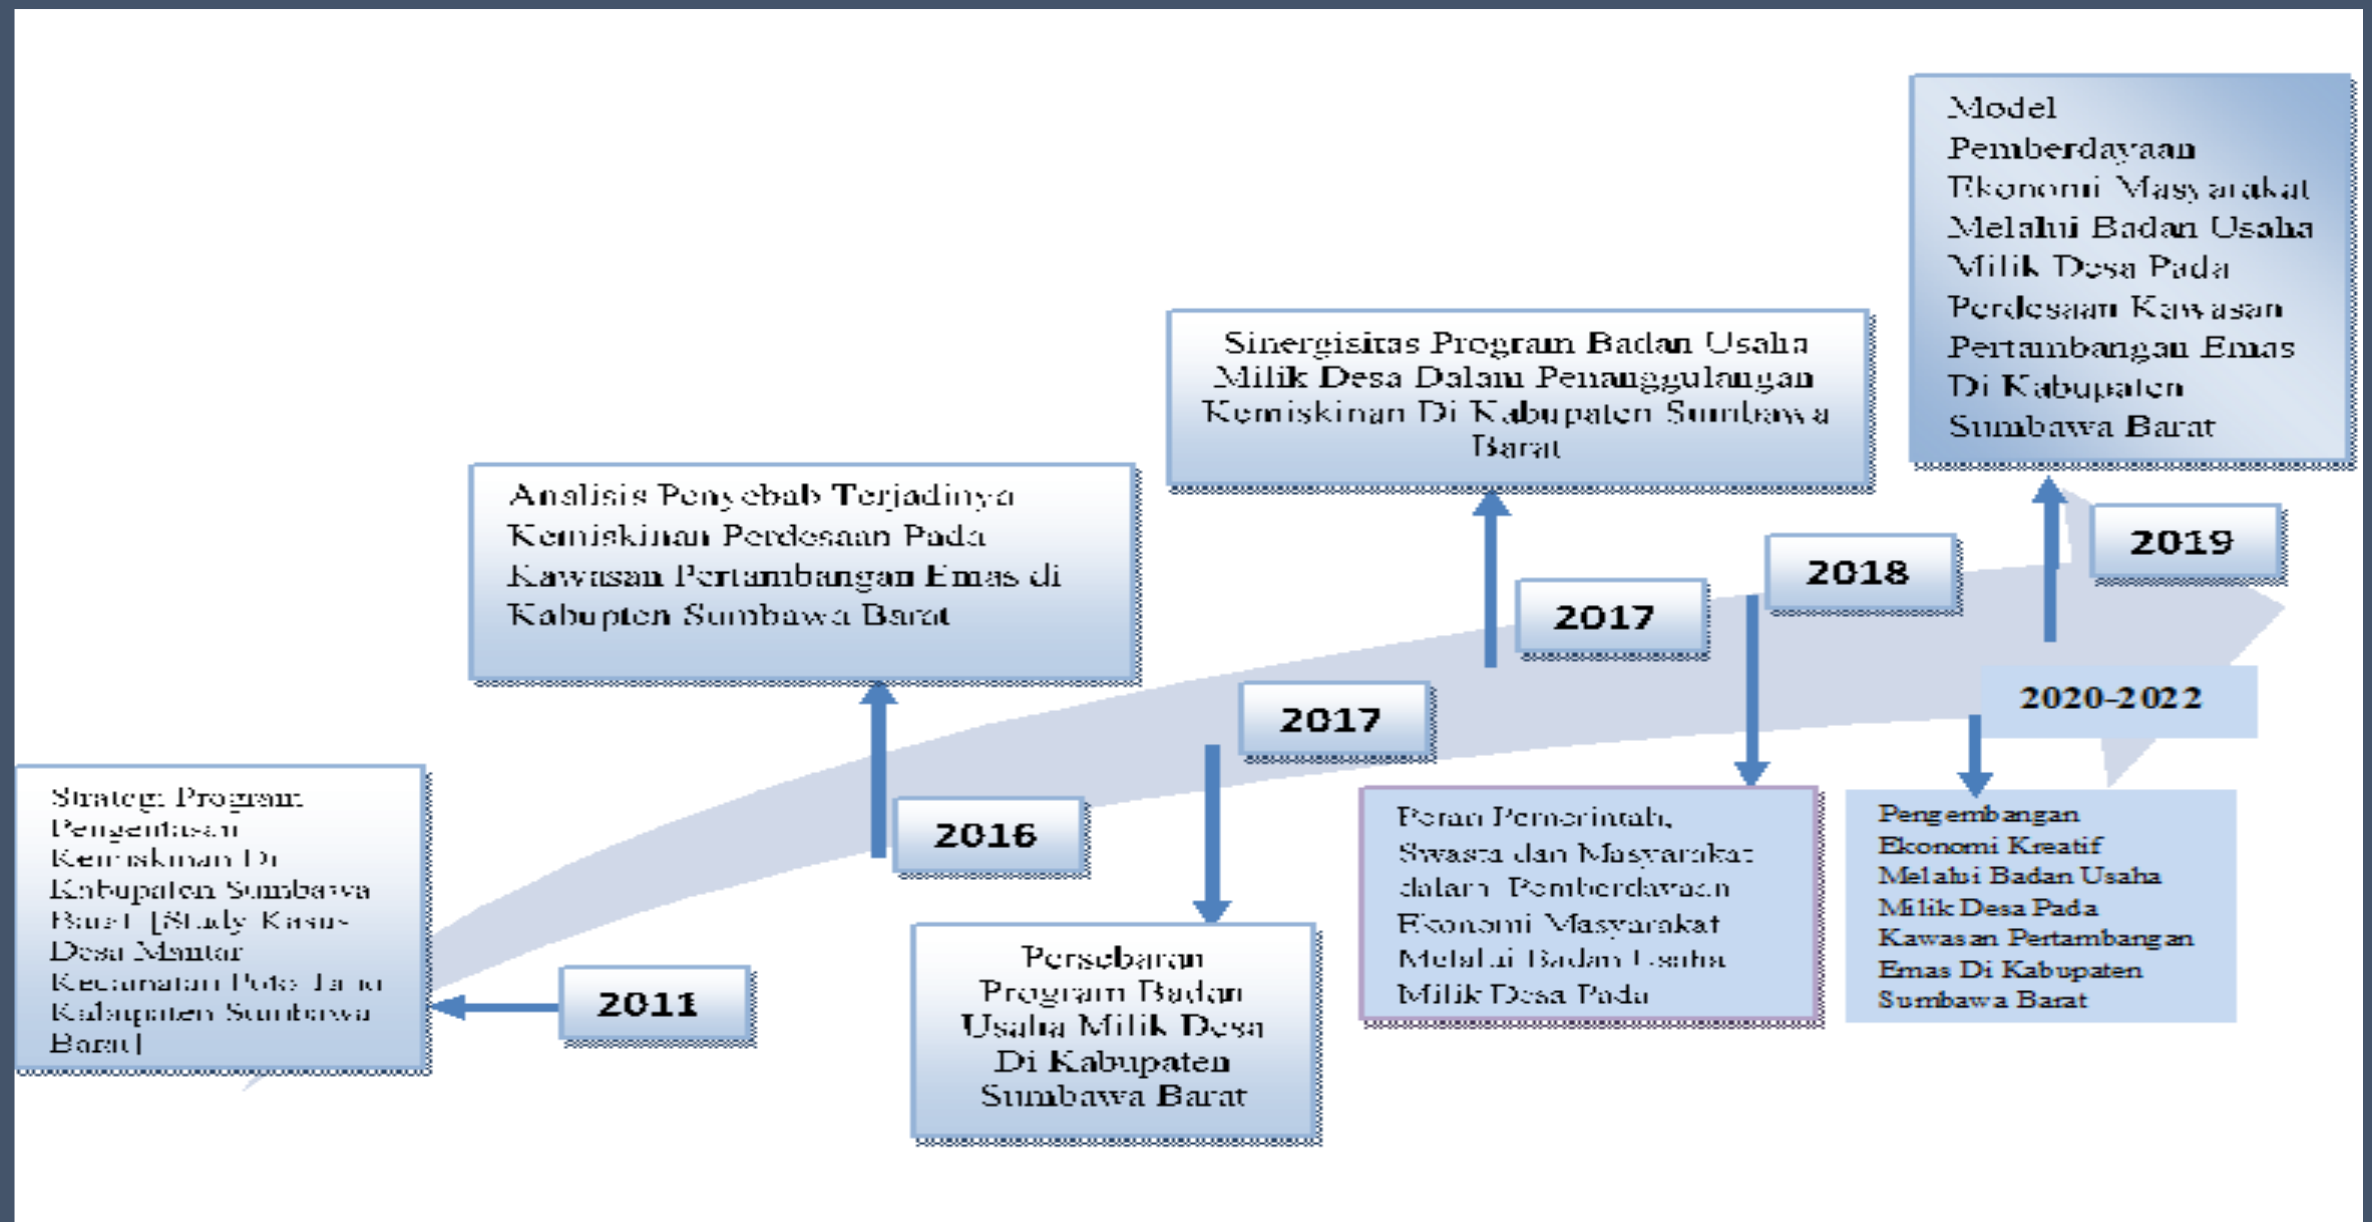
Strategi Program Pengentasan Kemiskinan Di Kabupaten Sumbawa Barat [Study Kasus Desa Mantar Kecamatan Poto Tano Kabupaten Sumbawa Barat]

2011

2016

Analisis Penyebab Terjadinya Kemiskinan Perdesaan Pada Kawasan Pertambangan Emas di Kabupten Sumbawa Barat

2017

Persebaran Program Badan Usaha Milik Desa Di Kabupaten Sumbawa Barat

2017

Sinergisitas Program Badan Usaha Milik Desa Dalam Penanggulangan Kemiskinan Di Kabupaten Sumbawa Barat

2018

Peran Pemerintah, Swasta dan Masyarakat dalam Pemberdayaan Ekonomi Masyarakat Melalui Badan Usaha Milik Desa Pada

2019

Model Pemberdayaan Ekonomi Masyarakat Melalui Badan Usaha Milik Desa Pada Perdesaan Kawasan Pertambangan Emas Di Kabupaten Sumbawa Barat

2020-2022

Pengembangan Ekonomi Kreatif Melalui Badan Usaha Milik Desa Pada Kawasan Pertambangan Emas Di Kabupaten Sumbawa Barat